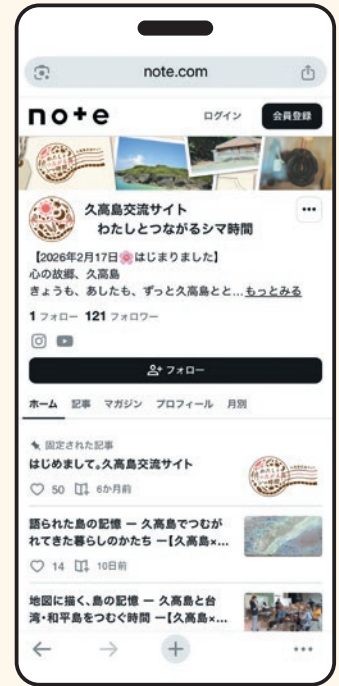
note.com

note

ログイン

会員登録

久高島交流サイト
わたしとつながるシマ時間

•••

【2026年2月17日はじまりました】
心の故郷、久高島
きょうも、あしたも、ずっと久高島と…もっとみる

1 フォロー 121 フォロワー

フォロー

ホーム 記事 マガジン プロフィール 月別

固定された記事
はじめまして。久高島交流サイト

50 6か月前

語られた島の記憶 ー 久高島でつむがれてきた暮らしのかたち ー【久高島×...

14 10日前

地図に描く、島の記憶 ー 久高島と台湾・和平島をつなぐ時間 ー【久高島×...

•••